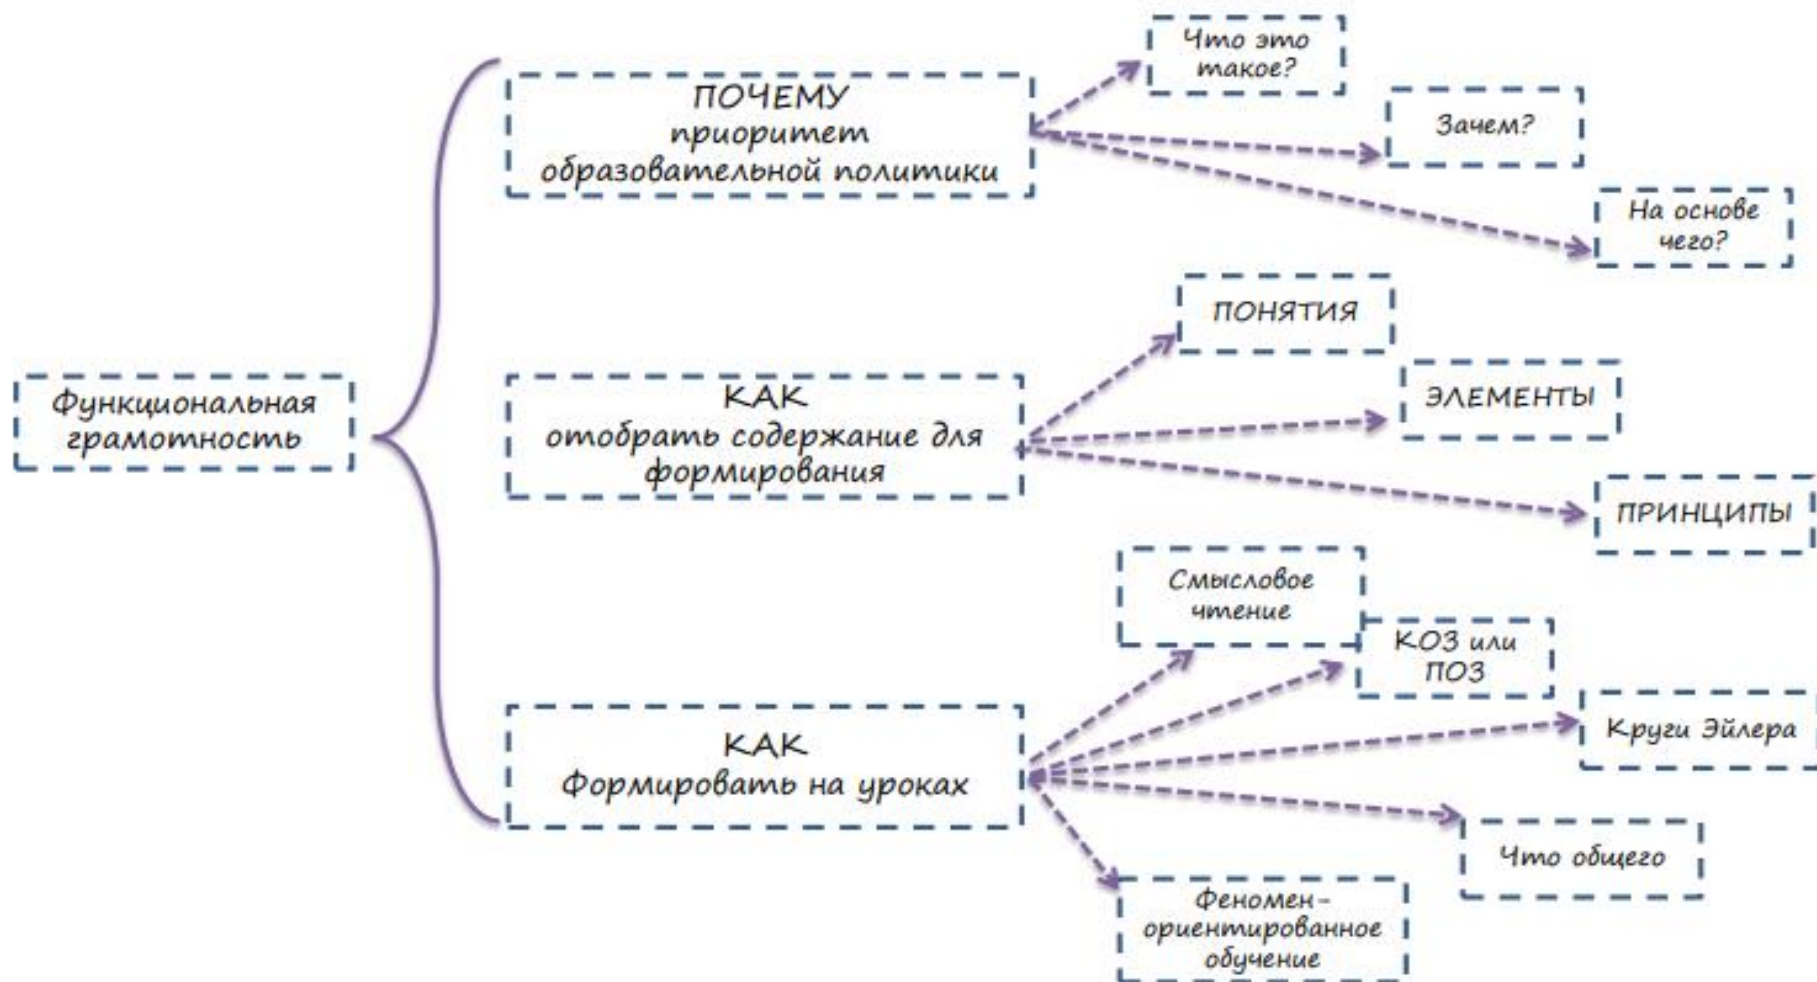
Функциональная грамотность

ПОЧЕМУ
приоритет
образовательной политики

Что это такое?

Зачем?

На основе чего?

КАК
отобрать содержание для формирования

ПОНЯТИЯ

ЭЛЕМЕНТЫ

ПРИНЦИПЫ

КАК
Формировать на уроках

Смысловое чтение

КОЗ или ПОЗ

Круги Эйлера

Что общего

Феномен-ориентированное обучение